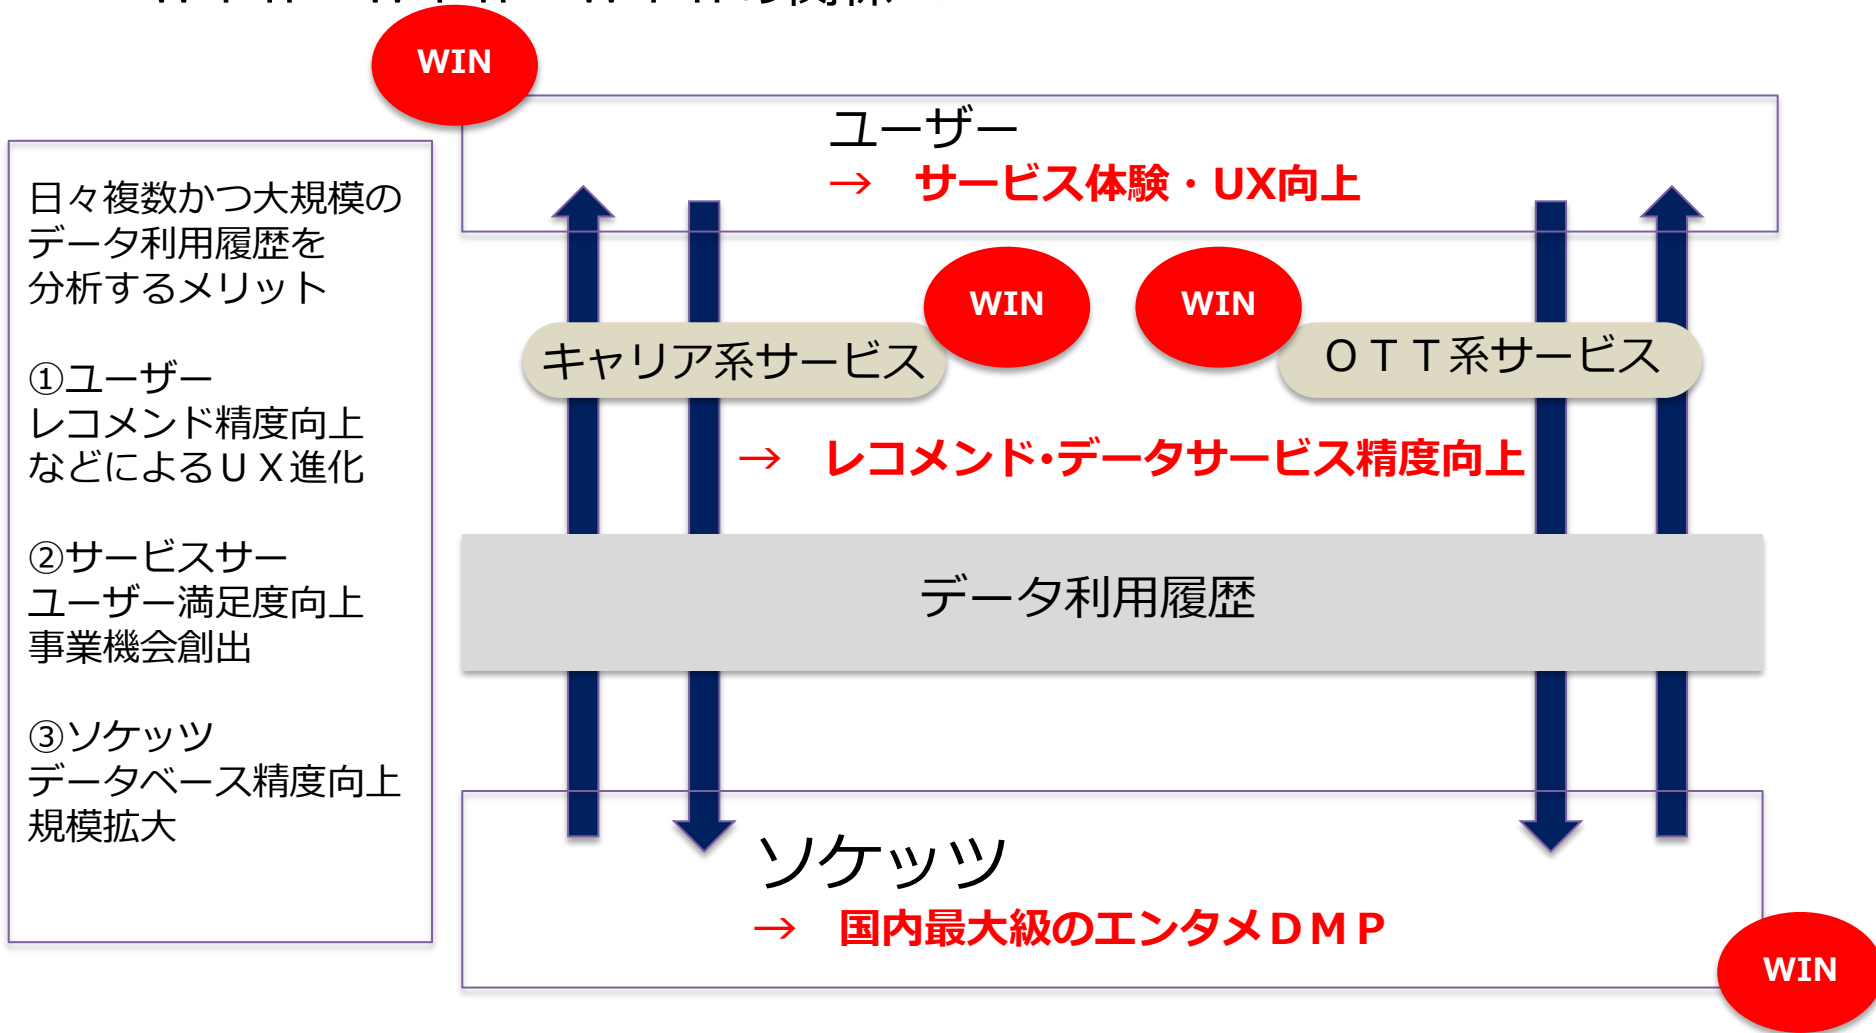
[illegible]

WIN

ユーザー
→ サービス体験・UX向上

日々複数かつ大規模のデータ利用履歴を分析するメリット

①ユーザー
レコメンド精度向上などによるＵＸ進化

②サービスサー
ユーザー満足度向上
事業機会創出

③ソケッツ
データベース精度向上
規模拡大

WIN

WIN

キャリア系サービス

ＯＴＴ系サービス

→ レコメンド･データサービス精度向上

データ利用履歴

ソケッツ
→ 国内最大級のエンタメＤＭＰ

WIN